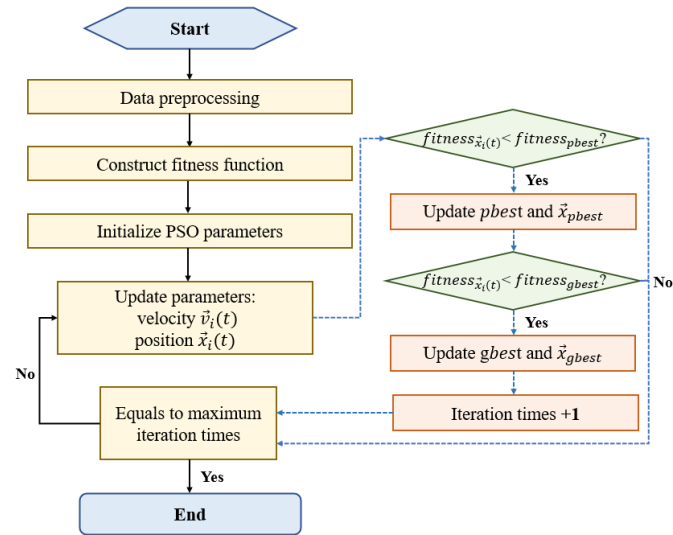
Start

Data preprocessing

Construct fitness function

Initialize PSO parameters

Update parameters: velocity $\vec{v}_i(t)$ position $\vec{x}_i(t)$

No

Equals to maximum iteration times

Yes

End

$fitness_{\vec{x}_i(t)} < fitness_{pbest}$?

Yes

Update $pbest$ and $\vec{x}_{pbest}$

$fitness_{\vec{x}_i(t)} < fitness_{gbest}$?

No

Yes

Update g$best$ and $\vec{x}_{gbest}$

Iteration times +1